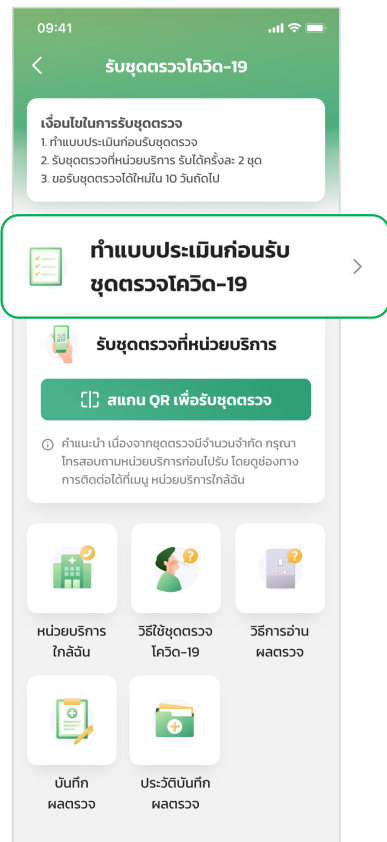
09:41

รับชุดตรวจโควิด-19

เงื่อนไขในการรับชุดตรวจ
1. ทำแบบประเมินก่อนรับชุดตรวจ
2. รับชุดตรวจที่หน่วยบริการ รับได้ครั้งละ 2 ชุด
3. ขอรับชุดตรวจได้ใหม่ใน 10 วันถัดไป

ทำแบบประเมินก่อนรับชุดตรวจโควิด-19

รับชุดตรวจที่หน่วยบริการ

สแกน QR เพื่อรับชุดตรวจ

คำแนะนำ เนื่องจากชุดตรวจมีจำนวนจำกัด กรุณาโทรสอบถามหน่วยบริการก่อนไปรับ โดยดูช่องทางการติดต่อได้ที่เมนู หน่วยบริการใกล้ฉัน

หน่วยบริการใกล้ฉัน

วิธีใช้ชุดตรวจโควิด-19

วิธีการอ่านผลตรวจ

บันทึกผลตรวจ

ประวัติบันทึกผลตรวจ